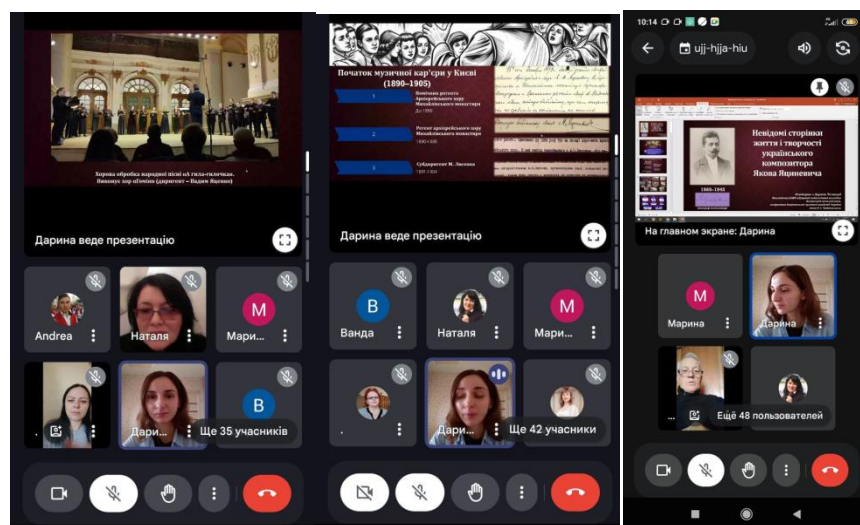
Хорова обробка народної пісні «А гила-гиличка». Виконує хор «Гомін» (диригент – Вадим Яценко)

Дарина веде презентацію

Andrea
Наталя
Мари...
Дари...
Ще 35 учасників

Початок музичної кар'єри у Києві (1890–1905)

1 Хорист регента Архієрейського хору Михайлівського монастиря
2 Регент архієрейського хору Михайлівського монастиря
3 Субдиригент М. Лисенка

Дарина веде презентацію

Ванда
Наталя
Мари...
Дари...
Ще 42 учасники

10:14
ujj-hjja-hiu

Невідомі сторінки життя і творчості українського композитора Якова Яциневича

1869–1945

На главном экране: Дарина

Марина
Дарина
Ещё 48 пользователей